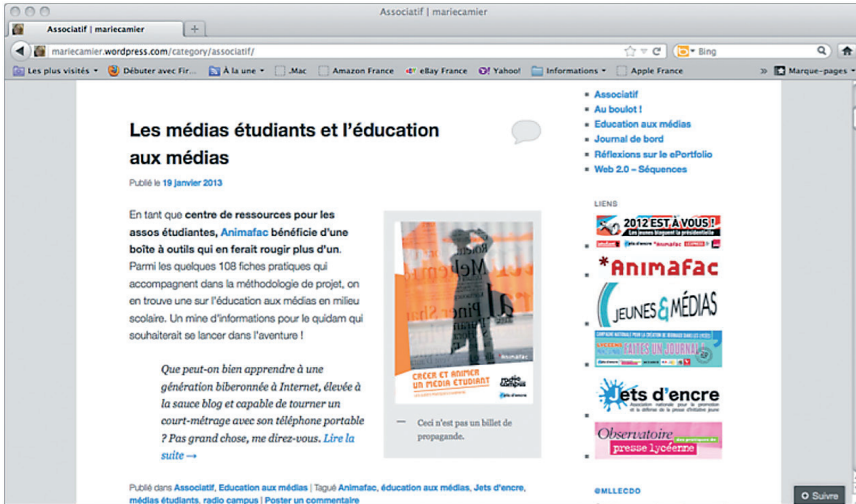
Associatif | mariecamier

Associatif | mariecamier

mariecamier.wordpress.com/category/associatif/

Bing

Les plus visités ▾ Débuter avec Fir... À la une ▾ .Mac Amazon France eBay France Yahoo! Informations ▾ Apple France Marque-pages

Les médias étudiants et l'éducation aux médias

Publié le 19 janvier 2013

En tant que centre de ressources pour les assos étudiantes, Animafac bénéficie d'une boîte à outils qui en ferait rougir plus d'un. Parmi les quelques 108 fiches pratiques qui accompagnent dans la méthodologie de projet, on en trouve une sur l'éducation aux médias en milieu scolaire. Un mine d'informations pour le quidam qui souhaiterait se lancer dans l'aventure !

Que peut-on bien apprendre à une génération biberonnée à Internet, élevée à la sauce blog et capable de tourner un court-métrage avec son téléphone portable ? Pas grand chose, me direz-vous. Lire la suite →

CRÉER ET ANIMER UN MÉDIA ÉTUDIANT

Animafac

— Ceci n'est pas un billet de propagande.

Publié dans Associatif, Education aux médias | Tagué Animafac, éducation aux médias, Jets d'encre, médias étudiants, radio campus | Poster un commentaire

Associatif
Au boulot !
Education aux médias
Journal de bord
Réflexions sur le ePortfolio
Web 2.0 – Séquences

LIENS

2012 EST À VOUS !

*Animafac

JEUNES & MÉDIAS

FAITES UN JOURNAL

Jets d'encre

Observatoire presse lycéenne

@MLLECDO

Suivre